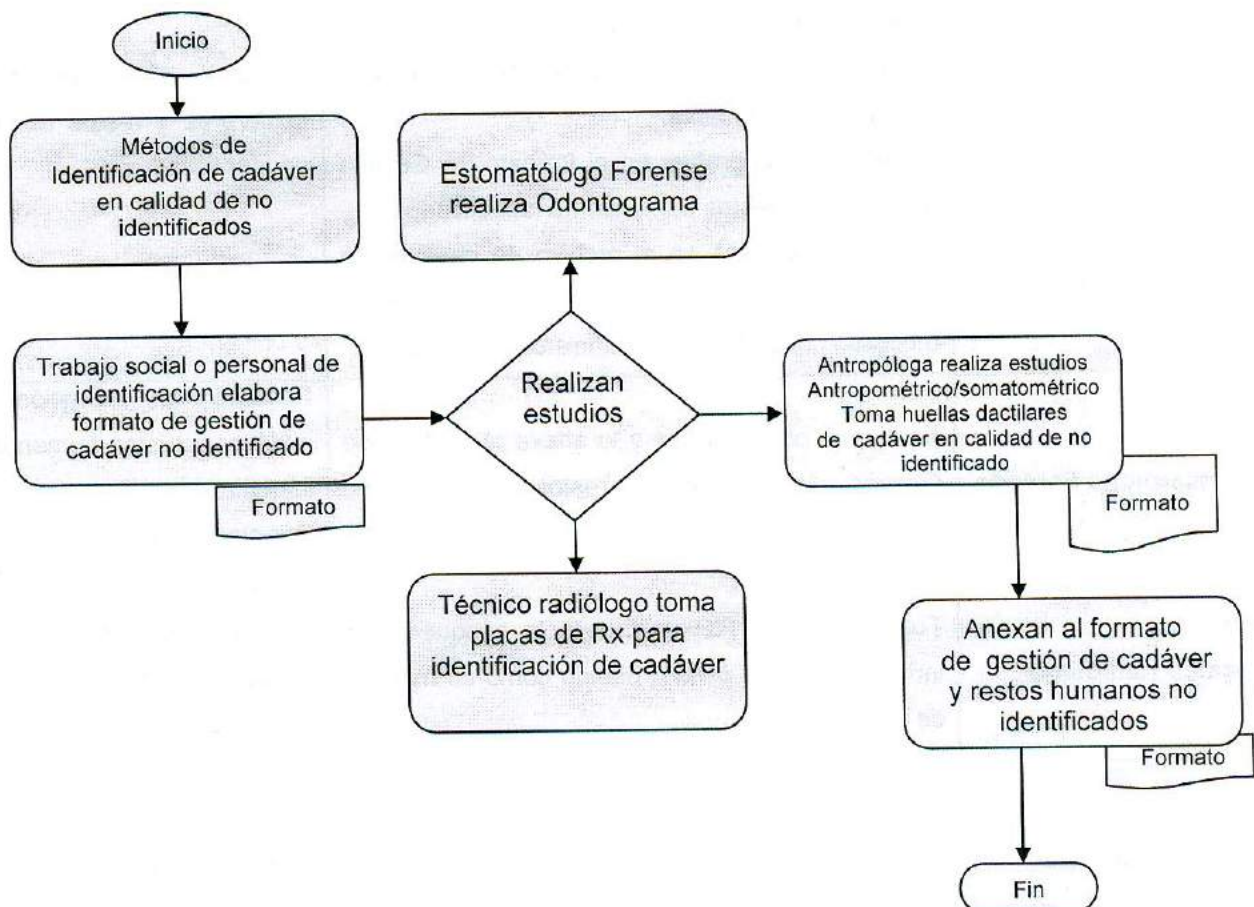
Inicio

Métodos de Identificación de cadáver en calidad de no identificados

Trabajo social o personal de identificación elabora formato de gestión de cadáver no identificado

Formato

Estomatólogo Forense realiza Odontograma

Realizan estudios

Técnico radiólogo toma placas de Rx para identificación de cadáver

Antropóloga realiza estudios Antropométrico/somatométrico Toma huellas dactilares de cadáver en calidad de no identificado

Formato

Anexan al formato de gestión de cadáver y restos humanos no identificados

Formato

Fin